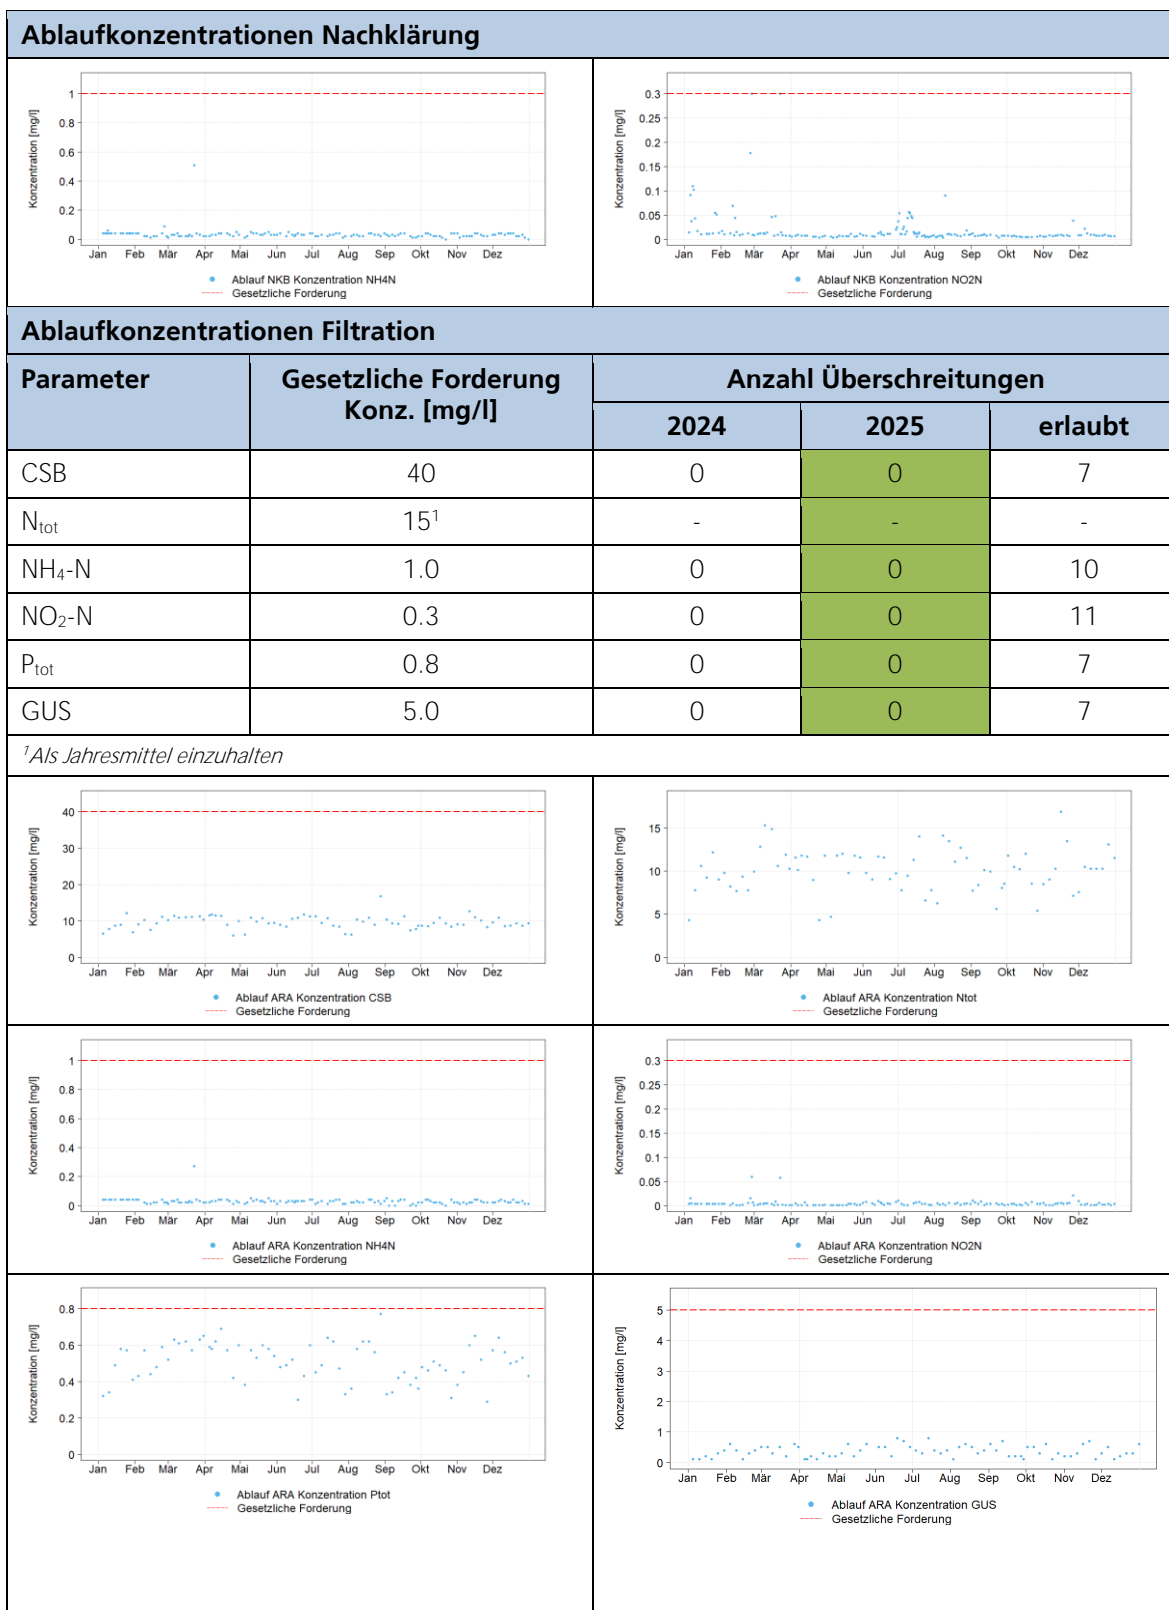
Ablaufkonzentrationen Nachklärung

Konzentration [mg/l]
1
0.8
0.6
0.4
0.2
0
Jan Feb Mär Apr Mai Jun Jul Aug Sep Okt Nov Dez
Ablauf NKB Konzentration NH4N
Gesetzliche Forderung

Konzentration [mg/l]
0.3
0.25
0.2
0.15
0.1
0.05
0
Jan Feb Mär Apr Mai Jun Jul Aug Sep Okt Nov Dez
Ablauf NKB Konzentration NO2N
Gesetzliche Forderung

Ablaufkonzentrationen Filtration

| Parameter | Gesetzliche Forderung Konz. [mg/l] | Anzahl Überschreitungen 2024 | 2025 | erlaubt |
|---|---|---|---|---|
| CSB | 40 | 0 | 0 | 7 |
| N$_{tot}$ | 15$^1$ | - | - | - |
| NH$_4$-N | 1.0 | 0 | 0 | 10 |
| NO$_2$-N | 0.3 | 0 | 0 | 11 |
| P$_{tot}$ | 0.8 | 0 | 0 | 7 |
| GUS | 5.0 | 0 | 0 | 7 |

$^1$Als Jahresmittel einzuhalten

Konzentration [mg/l]
40
30
20
10
0
Jan Feb Mär Apr Mai Jun Jul Aug Sep Okt Nov Dez
Ablauf ARA Konzentration CSB
Gesetzliche Forderung

Konzentration [mg/l]
15
10
5
0
Jan Feb Mär Apr Mai Jun Jul Aug Sep Okt Nov Dez
Ablauf ARA Konzentration Ntot
Gesetzliche Forderung

Konzentration [mg/l]
1
0.8
0.6
0.4
0.2
0
Jan Feb Mär Apr Mai Jun Jul Aug Sep Okt Nov Dez
Ablauf ARA Konzentration NH4N
Gesetzliche Forderung

Konzentration [mg/l]
0.3
0.25
0.2
0.15
0.1
0.05
0
Jan Feb Mär Apr Mai Jun Jul Aug Sep Okt Nov Dez
Ablauf ARA Konzentration NO2N
Gesetzliche Forderung

Konzentration [mg/l]
0.8
0.6
0.4
0.2
0
Jan Feb Mär Apr Mai Jun Jul Aug Sep Okt Nov Dez
Ablauf ARA Konzentration Ptot
Gesetzliche Forderung

Konzentration [mg/l]
5
4
3
2
1
0
Jan Feb Mär Apr Mai Jun Jul Aug Sep Okt Nov Dez
Ablauf ARA Konzentration GUS
Gesetzliche Forderung